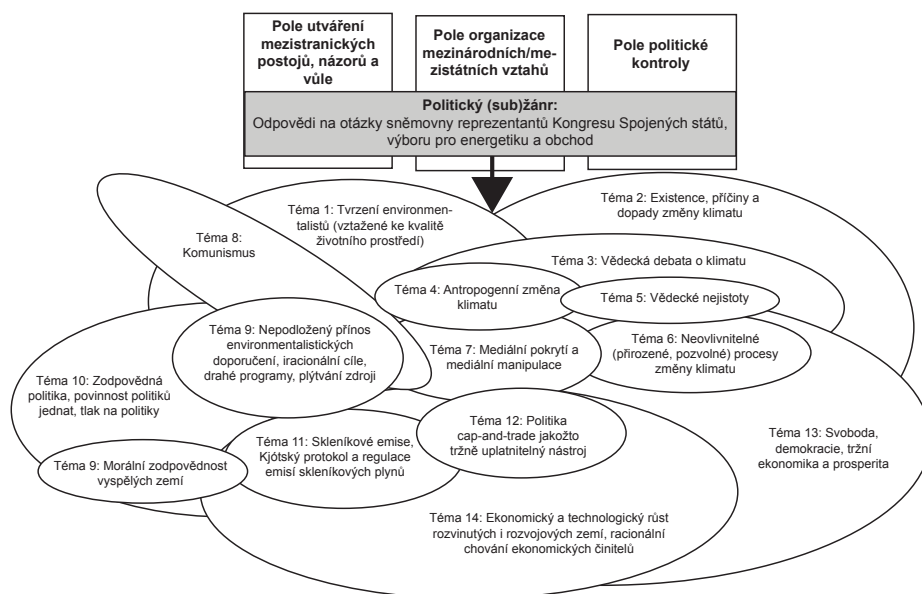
Pole utváření mezistranických postojů, názorů a vůle

Pole organizace mezinárodních/mezistátních vztahů

Pole politické kontroly

Politický (sub)žánr:
Odpovědi na otázky sněmovny reprezentantů Kongresu Spojených států, výboru pro energetiku a obchod

Téma 1: Tvrzení environmentalistů (vztažené ke kvalitě životního prostředí)

Téma 2: Existence, příčiny a dopady změny klimatu

Téma 8: Komunismus

Téma 3: Vědecká debata o klimatu

Téma 4: Antropogenní změna klimatu

Téma 5: Vědecké nejistoty

Téma 9: Nepodložený přínos environmentalistických doporučení, iracionální cíle, drahé programy, plýtvání zdroji

Téma 6: Neovlivnitelné (přirozené, pozvolné) procesy změny klimatu

Téma 7: Mediální pokrytí a mediální manipulace

Téma 10: Zodpovědná politika, povinnost politiků jednat, tlak na politiky

Téma 12: Politika cap-and-trade jakožto tržně uplatnitelný nástroj

Téma 11: Skleníkové emise, Kjótský protokol a regulace emisí skleníkových plynů

Téma 13: Svoboda, demokracie, tržní ekonomika a prosperita

Téma 9: Morální zodpovědnost vyspělých zemí

Téma 14: Ekonomický a technologický růst rozvinutých i rozvojových zemí, racionální chování ekonomických činitelů